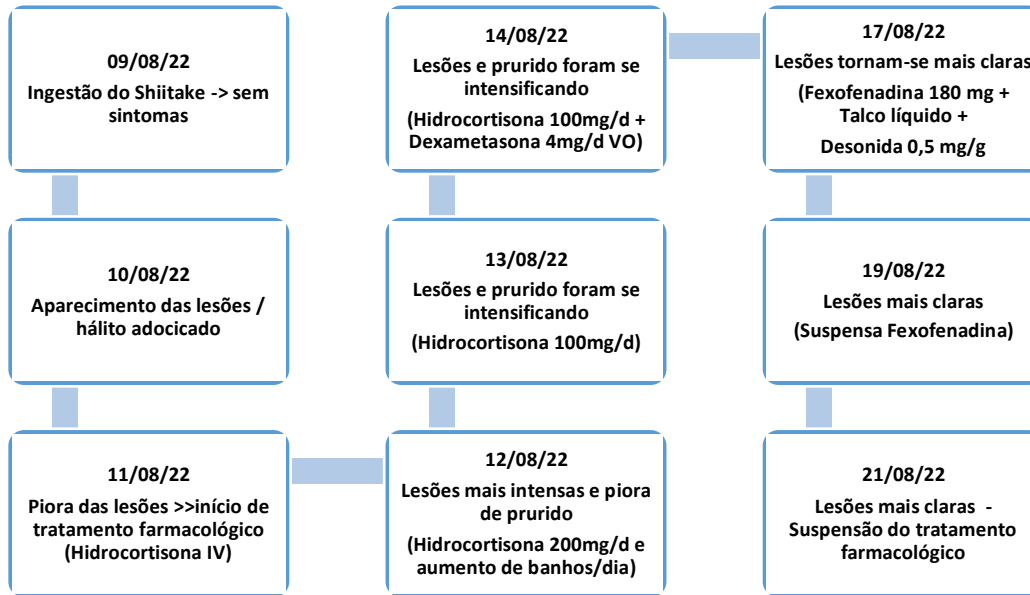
09/08/22
Ingestão do Shiitake -> sem sintomas

10/08/22
Aparecimento das lesões / hálito adocicado

11/08/22
Piora das lesões >>início de tratamento farmacológico (Hidrocortisona IV)

12/08/22
Lesões mais intensas e piora de prurido
(Hidrocortisona 200mg/d e aumento de banhos/dia)

13/08/22
Lesões e prurido foram se intensificando
(Hidrocortisona 100mg/d)

14/08/22
Lesões e prurido foram se intensificando
(Hidrocortisona 100mg/d + Dexametasona 4mg/d VO)

17/08/22
Lesões tornam-se mais claras
(Fexofenadina 180 mg + Talco líquido + Desonida 0,5 mg/g

19/08/22
Lesões mais claras
(Suspensa Fexofenadina)

21/08/22
Lesões mais claras - Suspensão do tratamento farmacológico